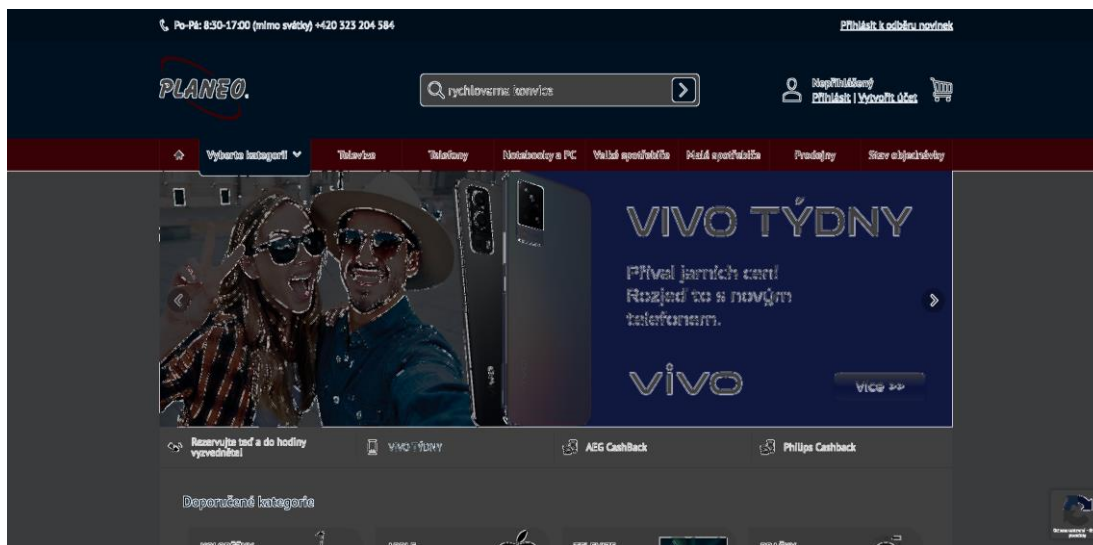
Po-Pá: 8:30-17:00 (mimo svátky) +420 323 204 584

Přihlásit k odběru novinek

PLANEO.

rychlovarna konvice

Nepřihlášený
Přihlásit | Vytvořit účet

Vyberte kategorii

Televize

Telefony

Notebooky a PC

Velké spotřebiče

Malé spotřebiče

Prodejny

Stav objednávky

VIVO TÝDNY

Příval jarních cen! Rozjeď to s novým telefonem.

vivo

Více >>

Rezervujte teď a do hodiny vyzvedněte!

VIVO TÝDNY

AEG CashBack

Philips Cashback

Doporučené kategorie